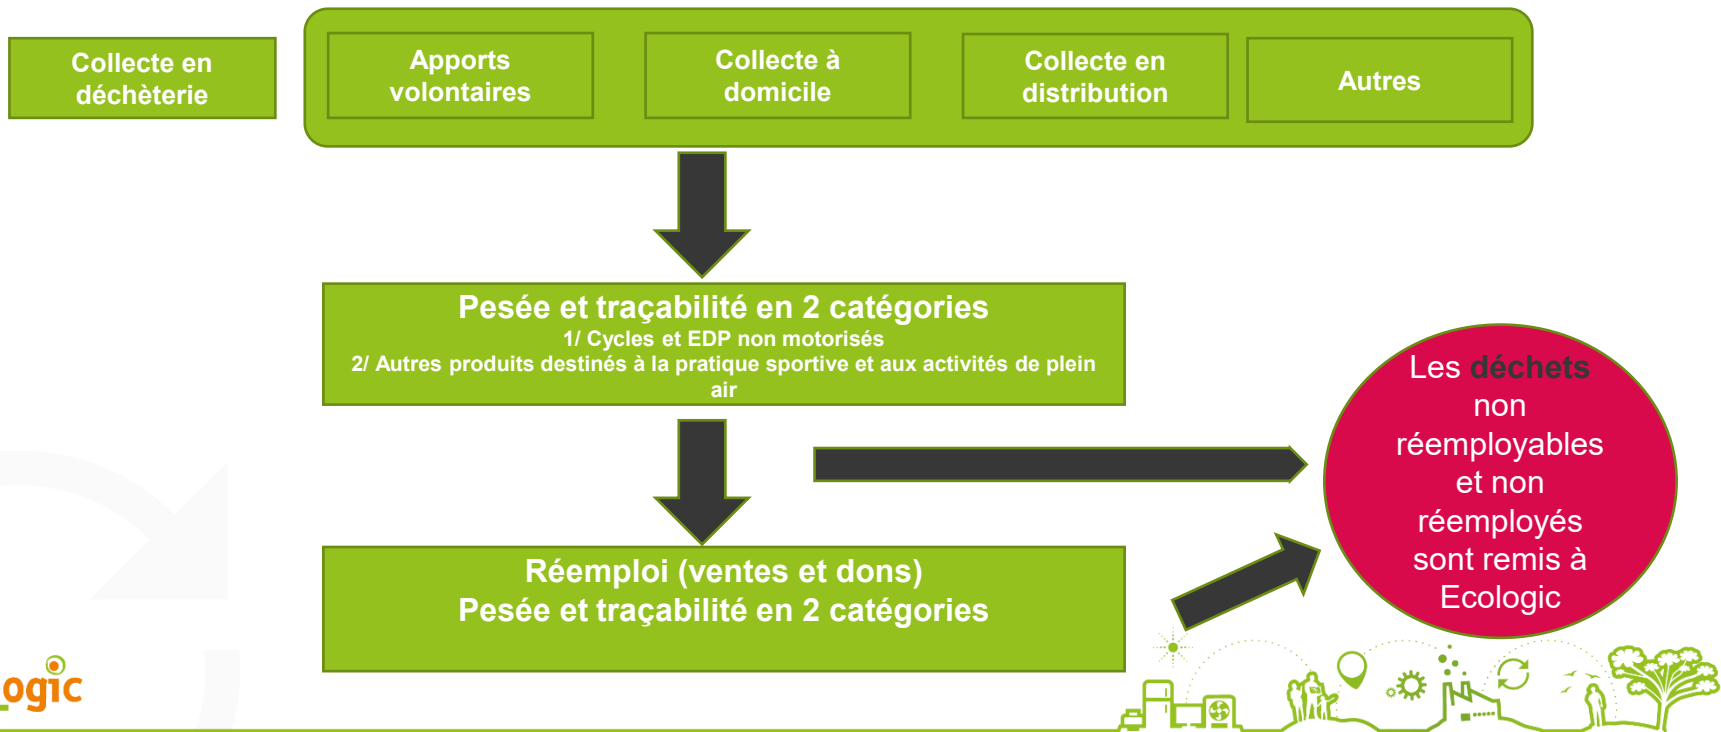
Collecte en déchèterie

Apports volontaires

Collecte à domicile

Collecte en distribution

Autres

Pesée et traçabilité en 2 catégories
1/ Cycles et EDP non motorisés
2/ Autres produits destinés à la pratique sportive et aux activités de plein air

Réemploi (ventes et dons)
Pesée et traçabilité en 2 catégories

Les déchets non réemployables et non réemployés sont remis à Ecologic

ogic